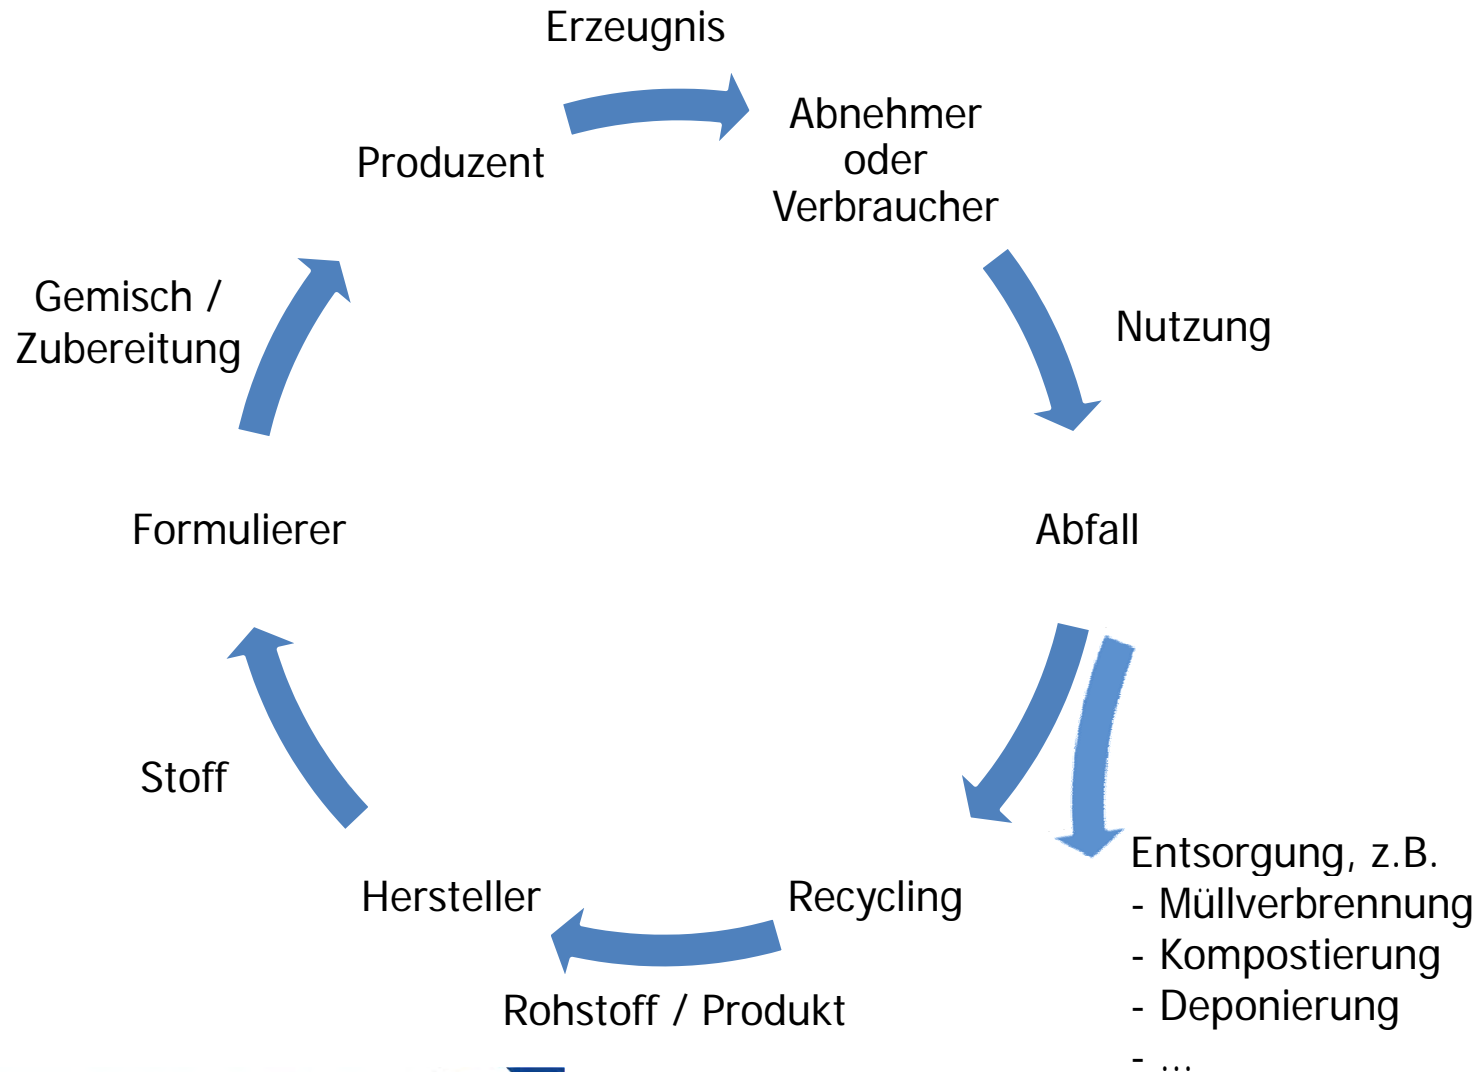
Erzeugnis

Produzent

Abnehmer
oder
Verbraucher

Nutzung

Gemisch /
Zubereitung

Formulierer

Abfall

Stoff

Entsorgung, z.B.
- Müllverbrennung
- Kompostierung
- Deponierung
- ...

Hersteller

Recycling

Rohstoff / Produkt